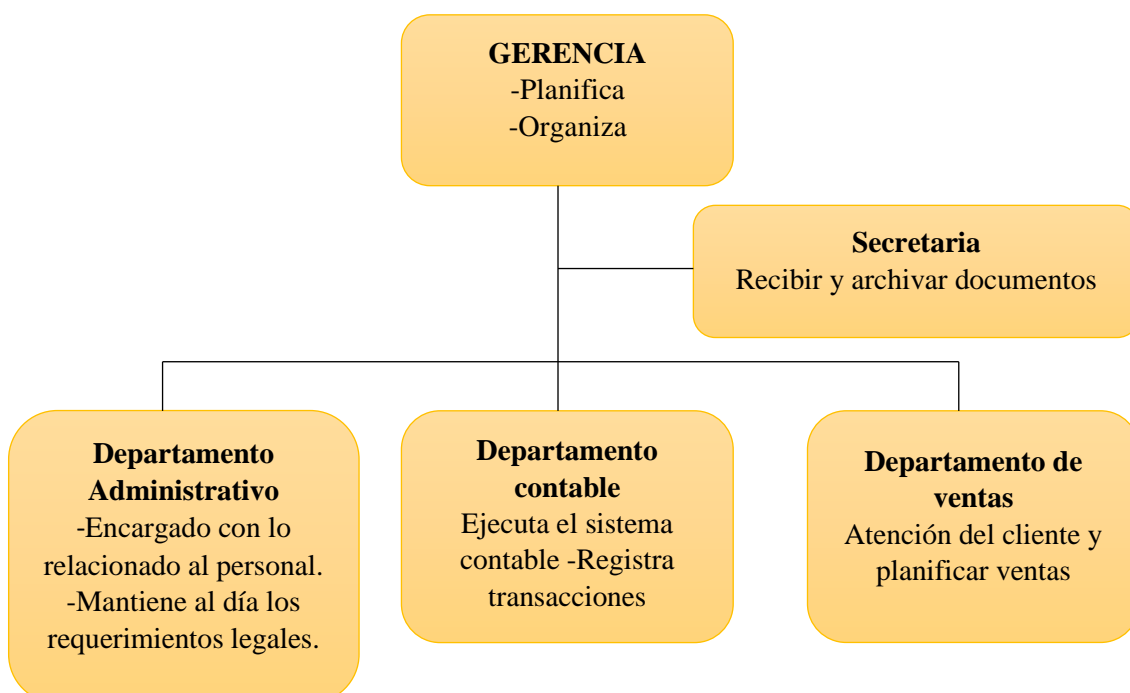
GERENCIA
-Planifica
-Organiza

Secretaria
Recibir y archivar documentos

Departamento Administrativo
-Encargado con lo relacionado al personal.
-Mantiene al día los requerimientos legales.

Departamento contable
Ejecuta el sistema contable -Registra transacciones

Departamento de ventas
Atención del cliente y planificar ventas